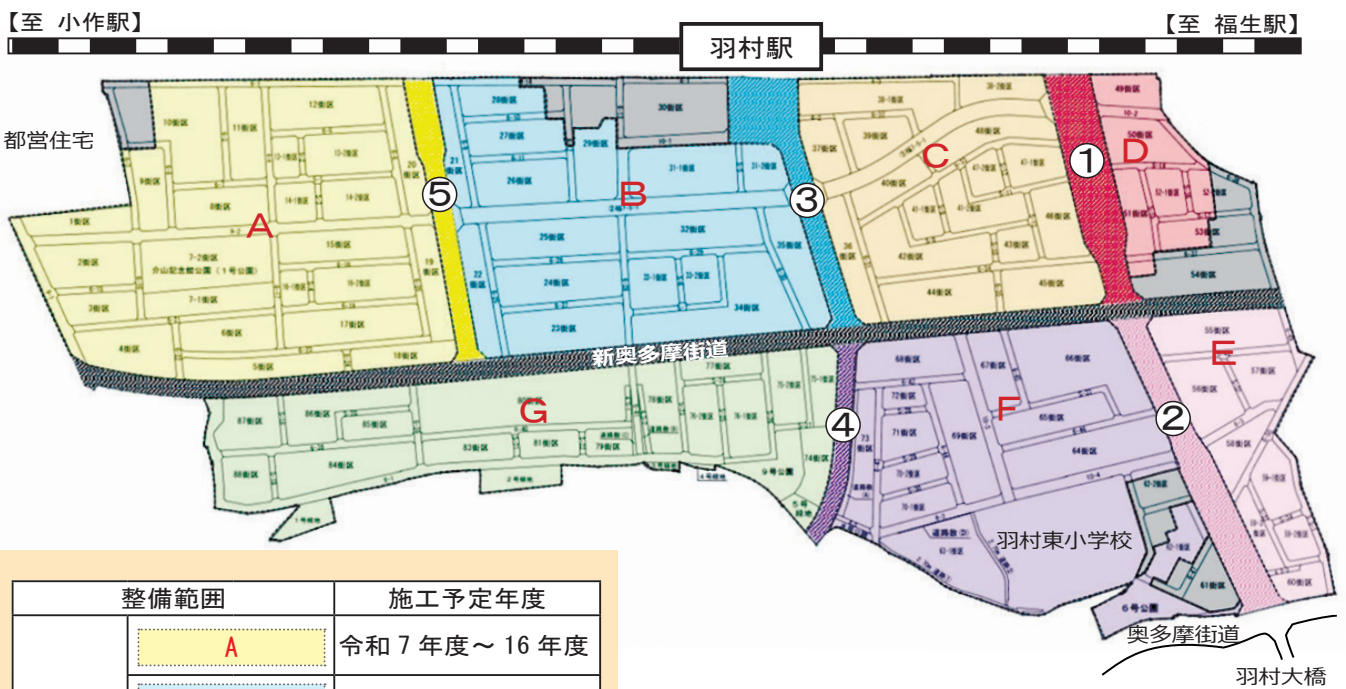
【至 小作駅】

羽村駅

【至 福生駅】

都営住宅

A

B

C

D

E

F

G

①

②

③

④

⑤

新奥多摩街道

羽村東小学校

奥多摩街道

羽村大橋

| 整備範囲 | | 施工予定年度 |
|---|---|---|
| | A | 令和 7 年度～ 16 年度 |
| | | |